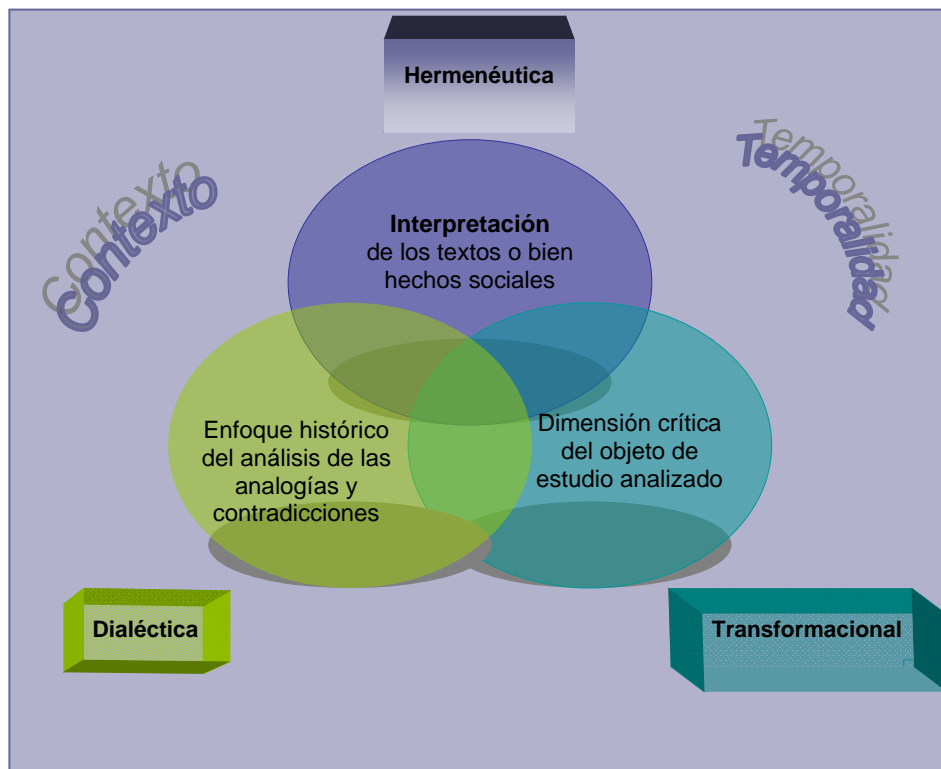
Hermenéutica

Contexto

Temporalidad

Interpretación de los textos o bien hechos sociales

Enfoque histórico del análisis de las analogías y contradicciones

Dimensión crítica del objeto de estudio analizado

Dialéctica

Transformacional